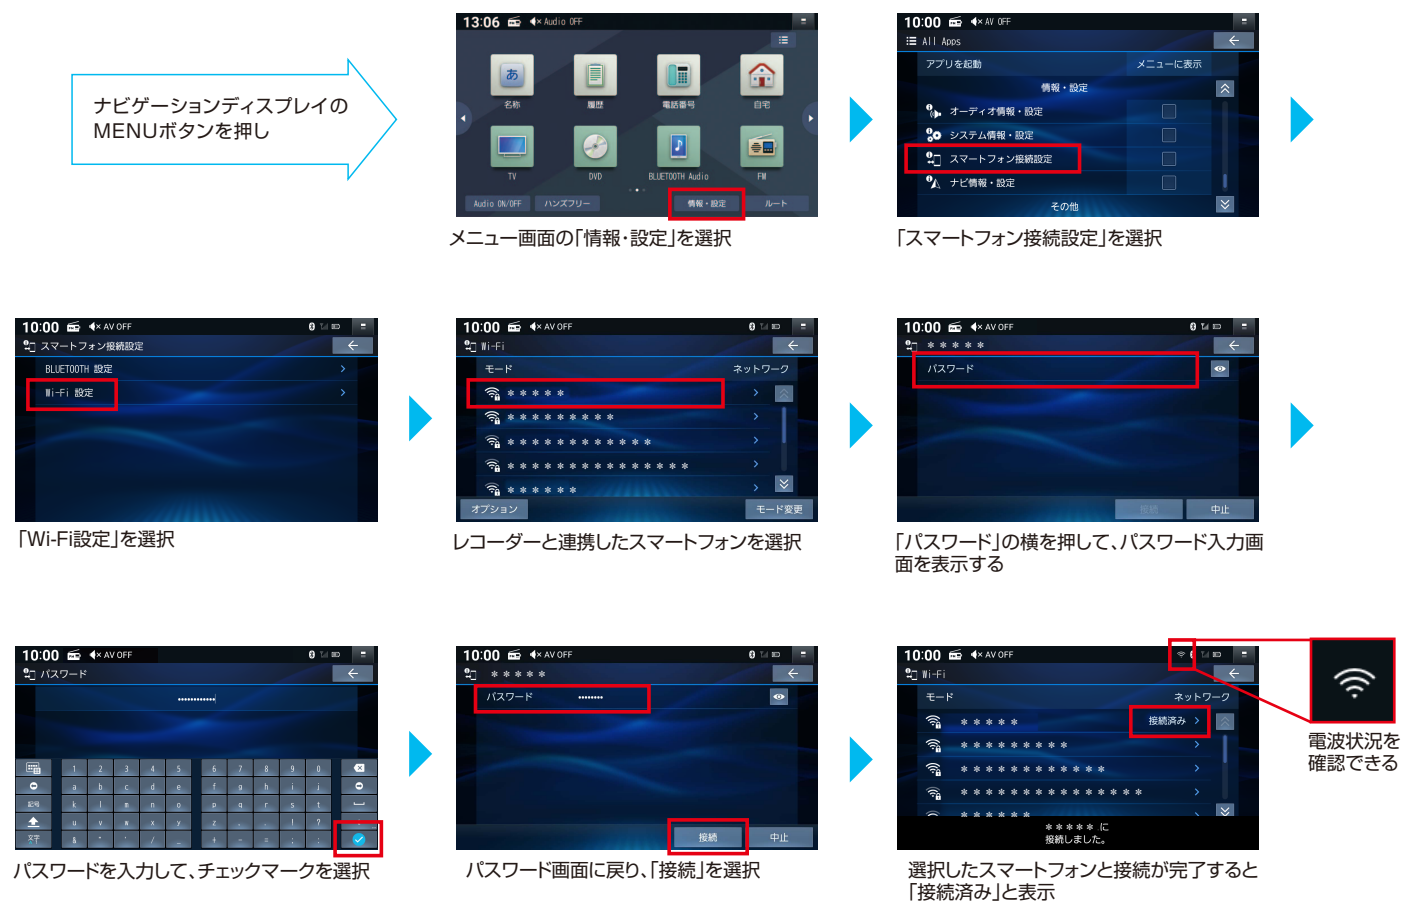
ナビゲーションディスプレイのMENUボタンを押し

13:06 Audio OFF
あ 名称 履歴 電話番号 自宅
TV DVD BLUETOOTH Audio FM
Audio ON/OFF ハンズフリー 情報・設定 ルート
メニュー画面の「情報・設定」を選択

10:00 AV OFF
All Apps
アプリを起動 メニューに表示
情報・設定
オーディオ情報・設定
システム情報・設定
スマートフォン接続設定
ナビ情報・設定
その他
「スマートフォン接続設定」を選択

10:00 AV OFF
スマートフォン接続設定
BLUETOOTH 設定
Wi-Fi 設定
「Wi-Fi設定」を選択

10:00 AV OFF
Wi-Fi
モード ネットワーク
＊＊＊＊＊
＊＊＊＊＊＊＊＊＊
＊＊＊＊＊＊＊＊＊＊＊
＊＊＊＊＊＊＊＊＊＊＊＊＊＊
＊＊＊＊＊＊
オプション モード変更
レコーダーと連携したスマートフォンを選択

10:00 AV OFF
＊＊＊＊＊
パスワード
接続 中止
「パスワード」の横を押して、パスワード入力画面を表示する

10:00 AV OFF
パスワード
••••••••••••
1 2 3 4 5 6 7 8 9 0
a b c d e f g h i j
記号 k l m n o p q r s t
u v w x y z - . ! ?
文字 & ' ' / _ + = : ; ,
パスワードを入力して、チェックマークを選択

10:00 AV OFF
＊＊＊＊＊
パスワード ••••••••
接続 中止
パスワード画面に戻り、「接続」を選択

10:00 AV OFF
Wi-Fi
モード ネットワーク
＊＊＊＊＊ 接続済み
＊＊＊＊＊＊＊＊＊
＊＊＊＊＊＊＊＊＊＊＊
＊＊＊＊＊＊＊＊＊＊＊＊＊＊
＊＊＊＊＊ に
接続しました。
選択したスマートフォンと接続が完了すると「接続済み」と表示

電波状況を確認できる